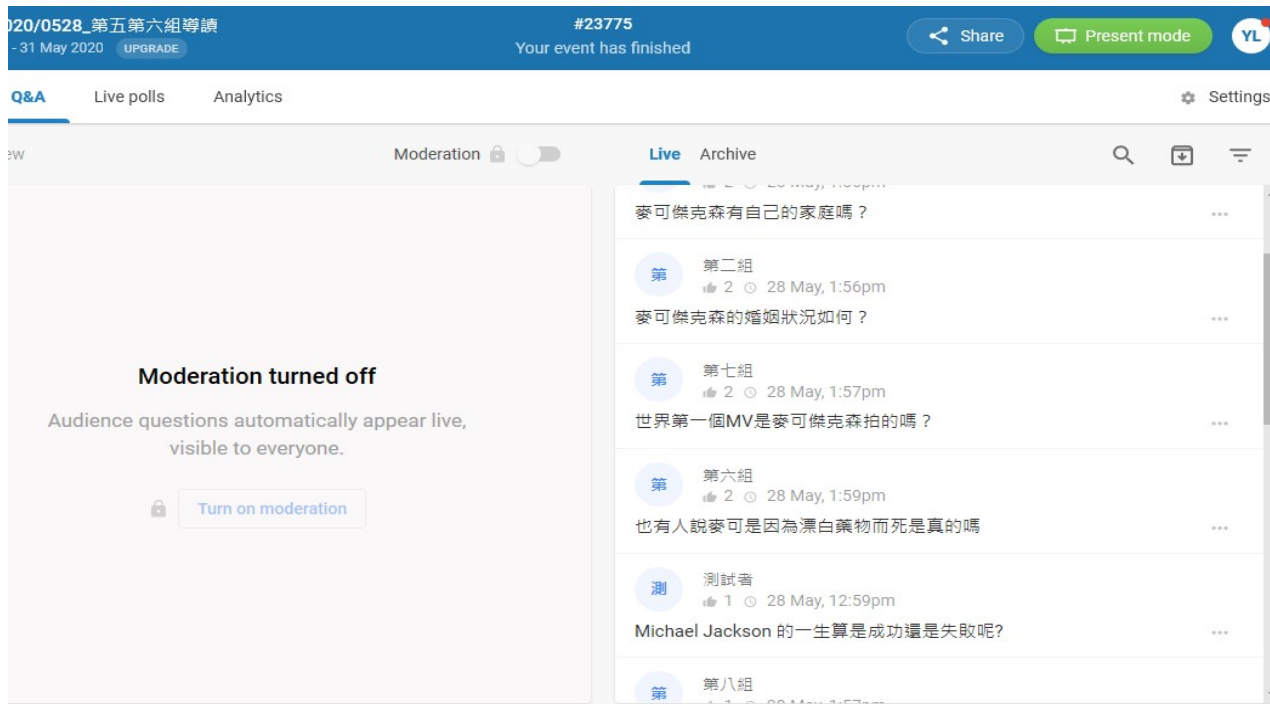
020/0528_第五第六組導讀
- 31 May 2020 UPGRADE

#23775
Your event has finished

Share
Present mode
YL

Q&A
Live polls
Analytics
Settings

ew
Moderation

Live
Archive

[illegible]
麥可傑克森有自己的家庭嗎？

第
第二組
2 28 May, 1:56pm
麥可傑克森的婚姻狀況如何？

第
第七組
2 28 May, 1:57pm
世界第一個MV是麥可傑克森拍的嗎？

第
第六組
2 28 May, 1:59pm
也有人說麥可是因為漂白藥物而死是真的嗎

測
測試者
1 28 May, 12:59pm
Michael Jackson 的一生算是成功還是失敗呢?

第
第八組
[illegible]

Moderation turned off

Audience questions automatically appear live, visible to everyone.

Turn on moderation